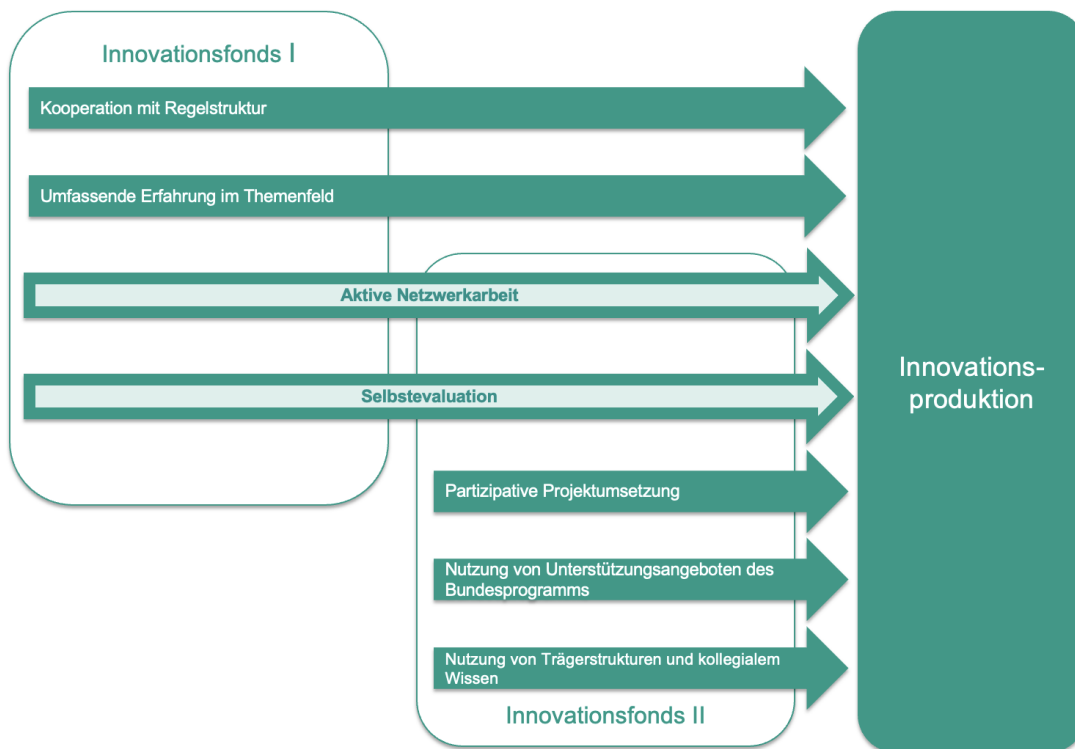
Innovationsfonds I

Kooperation mit Regelstruktur

Umfassende Erfahrung im Themenfeld

Aktive Netzwerkarbeit

Selbstevaluation

Partizipative Projektumsetzung

Nutzung von Unterstützungsangeboten des Bundesprogramms

Nutzung von Trägerstrukturen und kollegialem Wissen

Innovationsfonds II

Innovationsproduktion